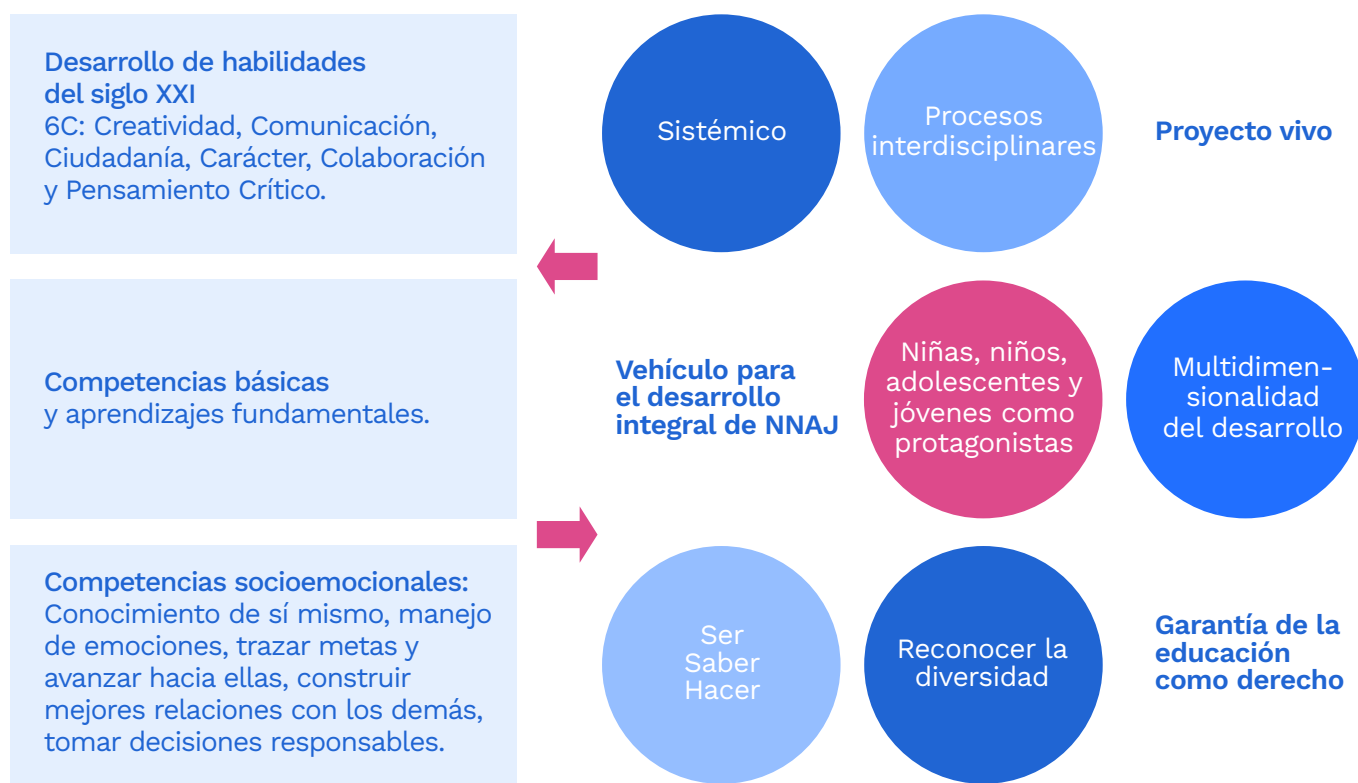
Desarrollo de habilidades del siglo XXI
6C: Creatividad, Comunicación, Ciudadanía, Carácter, Colaboración y Pensamiento Crítico.

Competencias básicas
y aprendizajes fundamentales.

Competencias socioemocionales:
Conocimiento de sí mismo, manejo de emociones, trazar metas y avanzar hacia ellas, construir mejores relaciones con los demás, tomar decisiones responsables.

Sistémico

Procesos interdisciplinares

Proyecto vivo

Vehículo para el desarrollo integral de NNAJ

Niñas, niños, adolescentes y jóvenes como protagonistas

Multidimensionalidad del desarrollo

Ser
Saber
Hacer

Reconocer la diversidad

Garantía de la educación como derecho